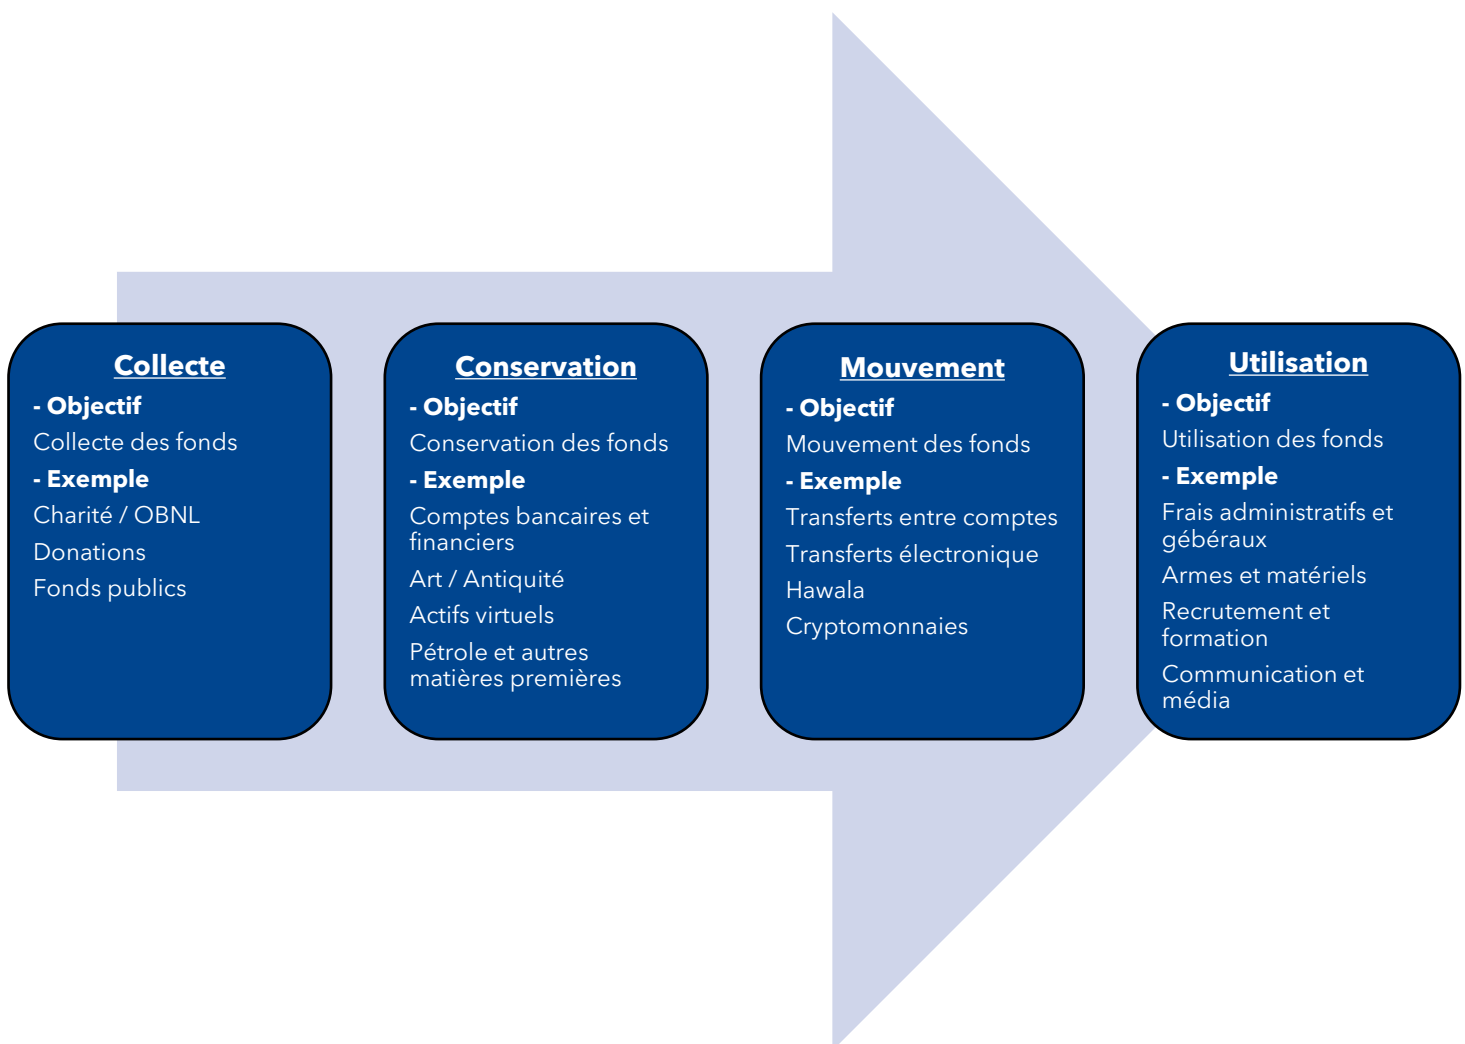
Collecte
- Objectif
Collecte des fonds
- Exemple
Charité / OBNL
Donations
Fonds publics

Conservation
- Objectif
Conservation des fonds
- Exemple
Comptes bancaires et financiers
Art / Antiquité
Actifs virtuels
Pétrole et autres matières premières

Mouvement
- Objectif
Mouvement des fonds
- Exemple
Transferts entre comptes
Transferts électronique
Hawala
Cryptomonnaies

Utilisation
- Objectif
Utilisation des fonds
- Exemple
Frais administratifs et gébéraux
Armes et matériels
Recrutement et formation
Communication et média